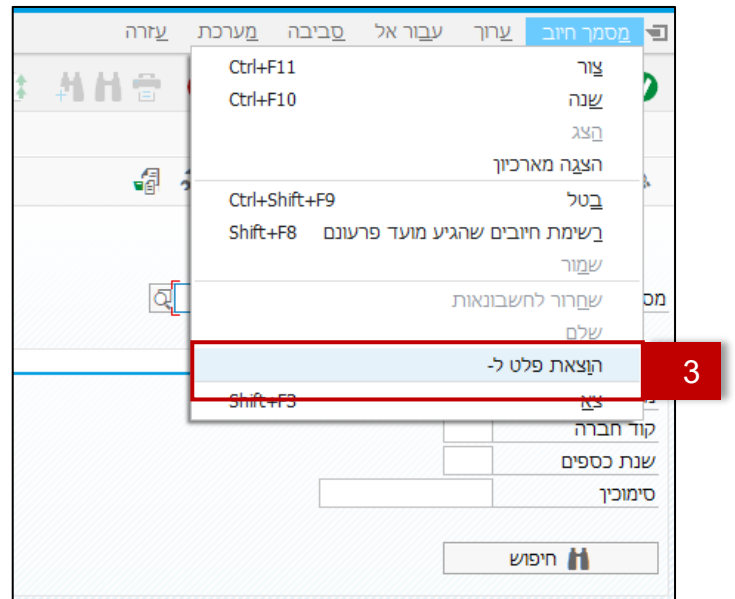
מסמך חיוב עֲרוך עֲבור אל סְביבה מַערכת עֲזרה

צוֹר Ctrl+F11
שְנה Ctrl+F10
הַצג
הצָגה מארכיון
בַטל Ctrl+Shift+F9
רְשימת חיובים שהגיע מועד פרעונם Shift+F8
שמוֹר
שחְרור לחשבונאות
שלַם
הוֹצאת פלט ל-
צֵא Shift+F3

3

מס
קוד חברה
שנת כספים
סימוכין
חיפוש